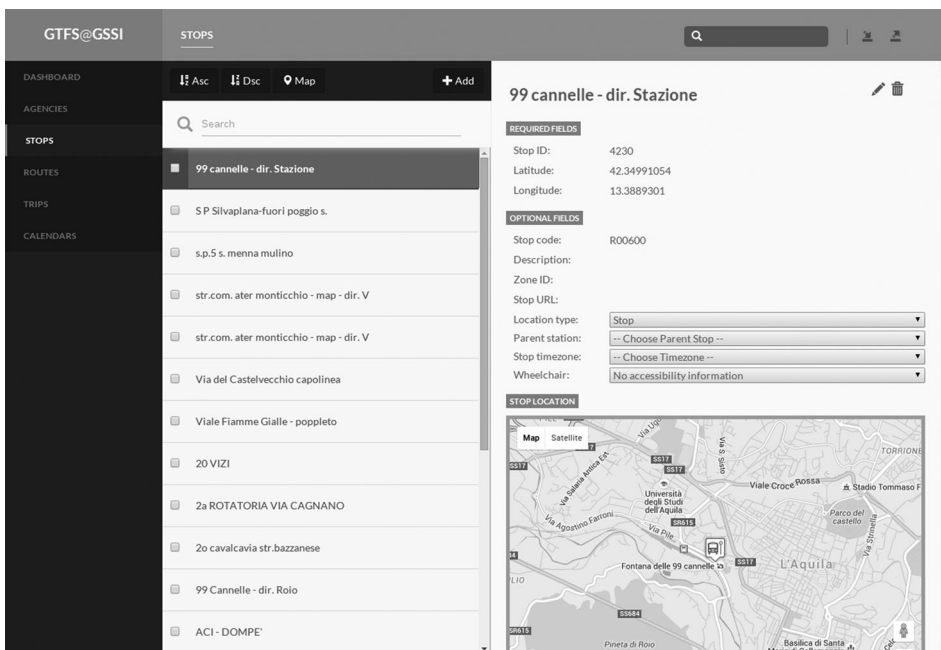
GTFS@GSSI

STOPS

DASHBOARD
AGENCIES
STOPS
ROUTES
TRIPS
CALENDARS

Asc Dsc Map + Add

Search

99 cannelle - dir. Stazione
S P Silvaplana-fuori poggio s.
s.p.5 s. menna mulino
str.com. ater monticchio - map - dir. V
str.com. ater monticchio - map - dir. V
Via del Castelvecchio capolinea
Viale Fiamme Gialle - poppleto
20 VIZI
2a ROTATORIA VIA CAGNANO
2o cavalcavia str.bazzanese
99 Cannelle - dir. Roio
ACI - DOMPE'

99 cannelle - dir. Stazione

REQUIRED FIELDS
Stop ID: 4230
Latitude: 42.34991054
Longitude: 13.3889301

OPTIONAL FIELDS
Stop code: R00600
Description:
Zone ID:
Stop URL:
Location type: Stop
Parent station: -- Choose Parent Stop --
Stop timezone: -- Choose Timezone --
Wheelchair: No accessibility information

STOP LOCATION

Map Satellite
SS17
SS17
SS17
Via Salaria Antica Est
Via S. Sisto
Università degli Studi dell'Aquila
Viale Croce Rossa
Stadio Tommaso F
TORRIONE
Via Agostino Fantoni
SR615
Via Pile
Parco del castello
Via Strinella
Fontana delle 99 cannelle
SS17
L'Aquila
SS684
SR615
Pineta di Roio
Basilica di Santa